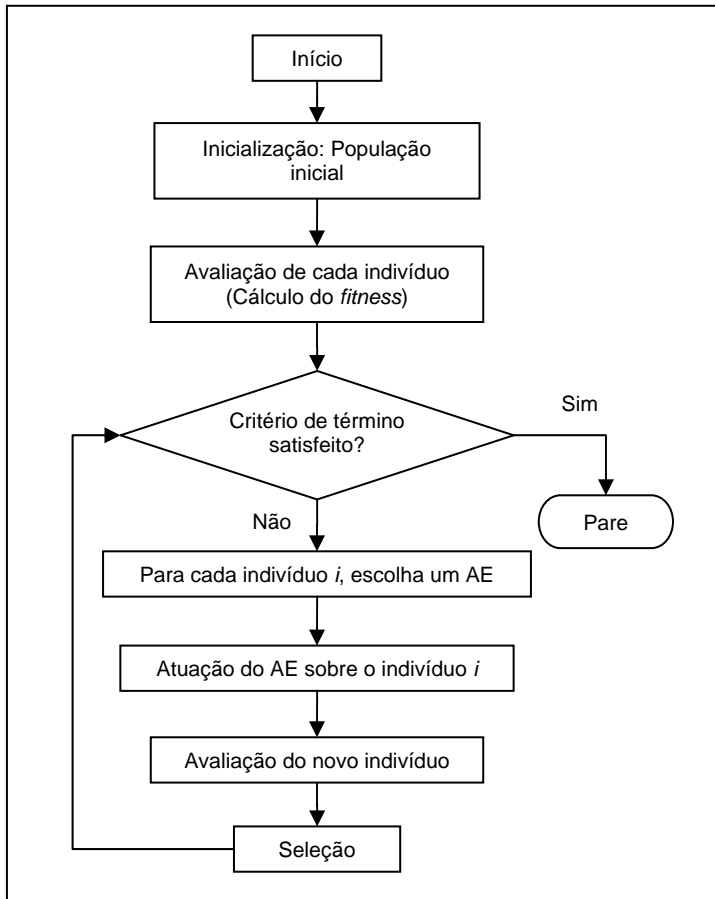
Início

Inicialização: População inicial

Avaliação de cada indivíduo (Cálculo do fitness)

Critério de término satisfeito?

Sim

Pare

Não

Para cada indivíduo i, escolha um AE

Atuação do AE sobre o indivíduo i

Avaliação do novo indivíduo

Seleção